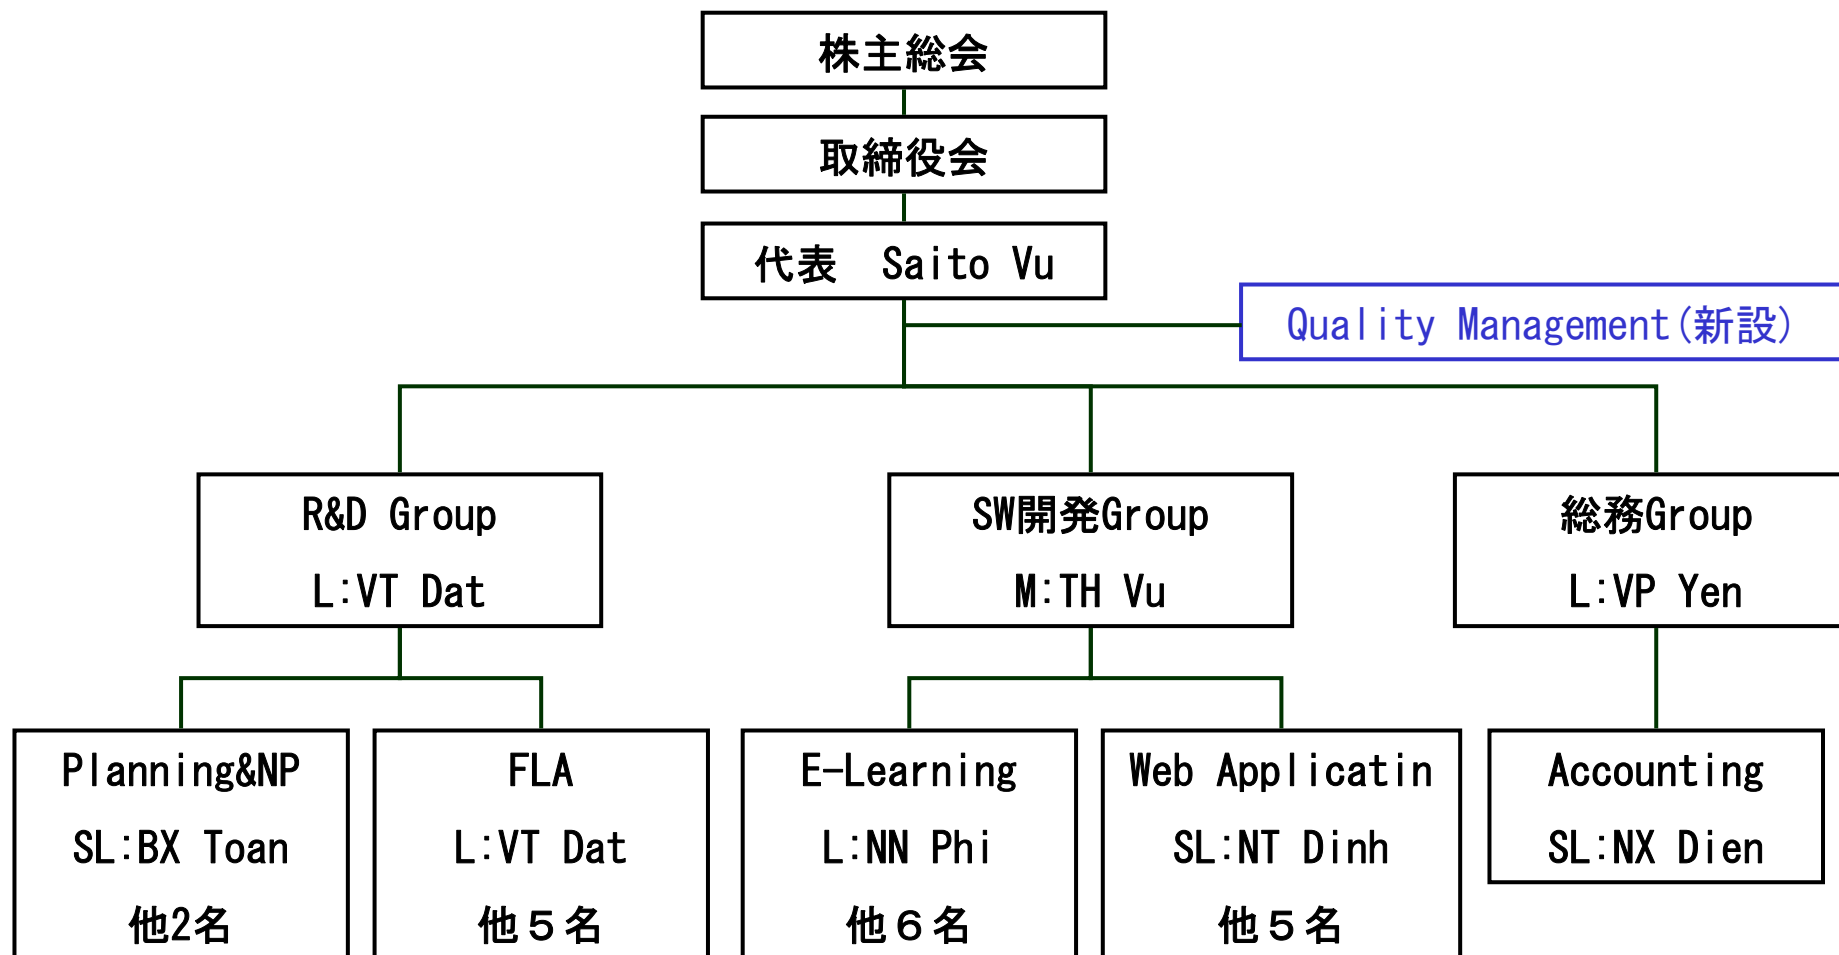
株主総会

取締役会

代表　Saito Vu

Quality Management(新設)

R&D Group
L:VT Dat

SW開発Group
M:TH Vu

総務Group
L:VP Yen

Planning&NP
SL:BX Toan
他2名

FLA
L:VT Dat
他５名

E-Learning
L:NN Phi
他６名

Web Applicatin
SL:NT Dinh
他５名

Accounting
SL:NX Dien